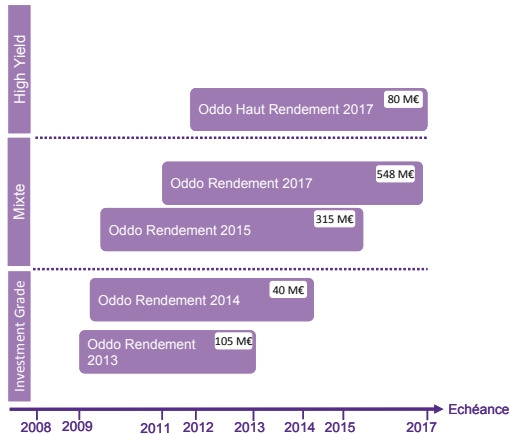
High Yield

Oddo Haut Rendement 2017 80 M€

Mixte

Oddo Rendement 2017 548 M€

Oddo Rendement 2015 315 M€

Investment Grade

Oddo Rendement 2014 40 M€

Oddo Rendement 2013 105 M€

Echéance

2008 2009 2011 2012 2013 2014 2015 2017